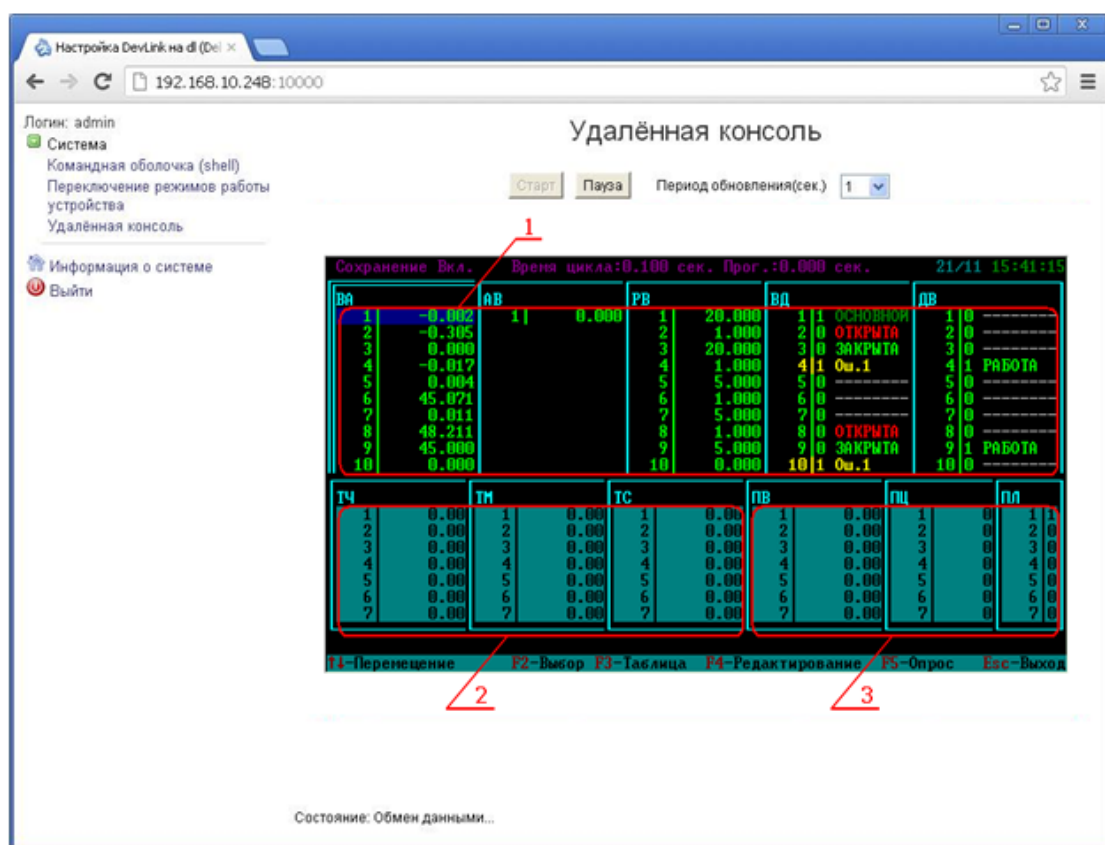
Настройка DevLink на dl (De ×

192.168.10.248:10000

Логин: admin
Система
Командная оболочка (shell)
Переключение режимов работы устройства
Удалённая консоль

Информация о системе
Выйти

Удалённая консоль

Старт Пауза Период обновления(сек.) 1

1

Сохранение Вкл. Время цикла:0.100 сек. Прог.:0.000 сек. 21/11 15:41:15

| ВА | | АВ | | РВ | | ВД | | | ДВ | | |
|---|---|---|---|---|---|---|---|---|---|---|---|
| 1 | -0.002 | 1 | 0.000 | 1 | 20.000 | 1 | 1 | ОСНОВНОЙ | 1 | 0 | -------- |
| 2 | -0.305 | | | 2 | 1.000 | 2 | 0 | ОТКРЫТА | 2 | 0 | -------- |
| 3 | 0.000 | | | 3 | 20.000 | 3 | 0 | ЗАКРЫТА | 3 | 0 | -------- |
| 4 | -0.017 | | | 4 | 1.000 | 4 | 1 | Ош.1 | 4 | 1 | РАБОТА |
| 5 | 0.004 | | | 5 | 5.000 | 5 | 0 | -------- | 5 | 0 | -------- |
| 6 | 45.071 | | | 6 | 1.000 | 6 | 0 | -------- | 6 | 0 | -------- |
| 7 | 0.011 | | | 7 | 5.000 | 7 | 0 | -------- | 7 | 0 | -------- |
| 8 | 48.211 | | | 8 | 1.000 | 8 | 0 | ОТКРЫТА | 8 | 0 | -------- |
| 9 | 45.000 | | | 9 | 5.000 | 9 | 0 | ЗАКРЫТА | 9 | 1 | РАБОТА |
| 10 | 0.000 | | | 10 | 0.000 | 10 | 1 | Ош.1 | 10 | 0 | -------- |

| ТЧ | | ТМ | | ТС | | ПВ | | ПЦ | | ПЛ | |
|---|---|---|---|---|---|---|---|---|---|---|---|
| 1 | 0.00 | 1 | 0.00 | 1 | 0.00 | 1 | 0.00 | 1 | 0 | 1 | 0 |
| 2 | 0.00 | 2 | 0.00 | 2 | 0.00 | 2 | 0.00 | 2 | 0 | 2 | 0 |
| 3 | 0.00 | 3 | 0.00 | 3 | 0.00 | 3 | 0.00 | 3 | 0 | 3 | 0 |
| 4 | 0.00 | 4 | 0.00 | 4 | 0.00 | 4 | 0.00 | 4 | 0 | 4 | 0 |
| 5 | 0.00 | 5 | 0.00 | 5 | 0.00 | 5 | 0.00 | 5 | 0 | 5 | 0 |
| 6 | 0.00 | 6 | 0.00 | 6 | 0.00 | 6 | 0.00 | 6 | 0 | 6 | 0 |
| 7 | 0.00 | 7 | 0.00 | 7 | 0.00 | 7 | 0.00 | 7 | 0 | 7 | 0 |

F1-Перемещение F2-Выбор F3-Таблица F4-Редактирование F5-Опрос Esc-Выход

2

3

Состояние: Обмен данными...